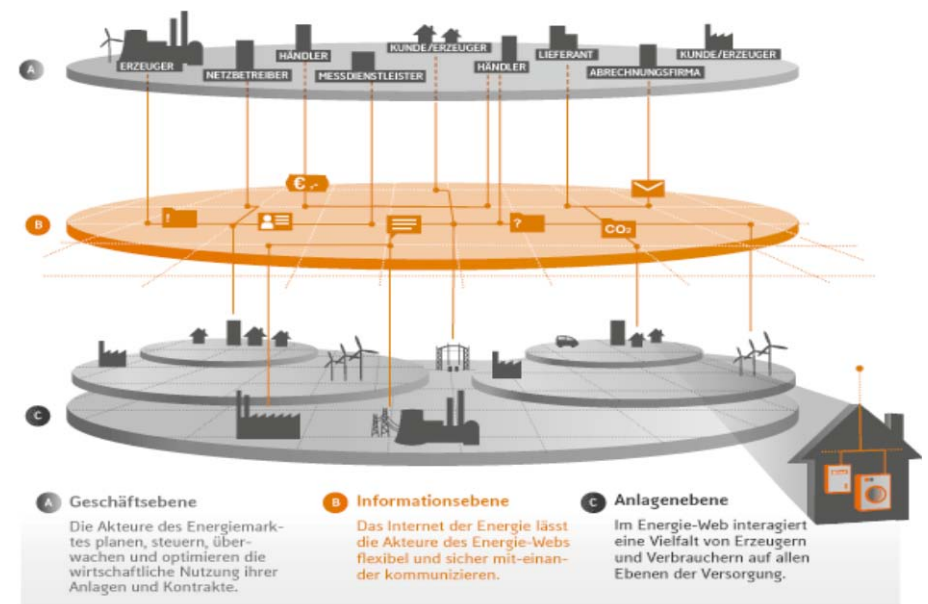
A

ERZEUGER

NETZBETREIBER

HÄNDLER

MESSDIENSTLEISTER

KUNDE/ERZEUGER

HÄNDLER

LIEFERANT

ABRECHNUNGSFIRMA

KUNDE/ERZEUGER

B

€

!

?

$CO_2$

C

A Geschäftsebene

Die Akteure des Energiemarktes planen, steuern, überwachen und optimieren die wirtschaftliche Nutzung ihrer Anlagen und Kontrakte.

B Informationsebene

Das Internet der Energie lässt die Akteure des Energie-Webs flexibel und sicher mit-einander kommunizieren.

C Anlagenebene

Im Energie-Web interagiert eine Vielfalt von Erzeugern und Verbrauchern auf allen Ebenen der Versorgung.